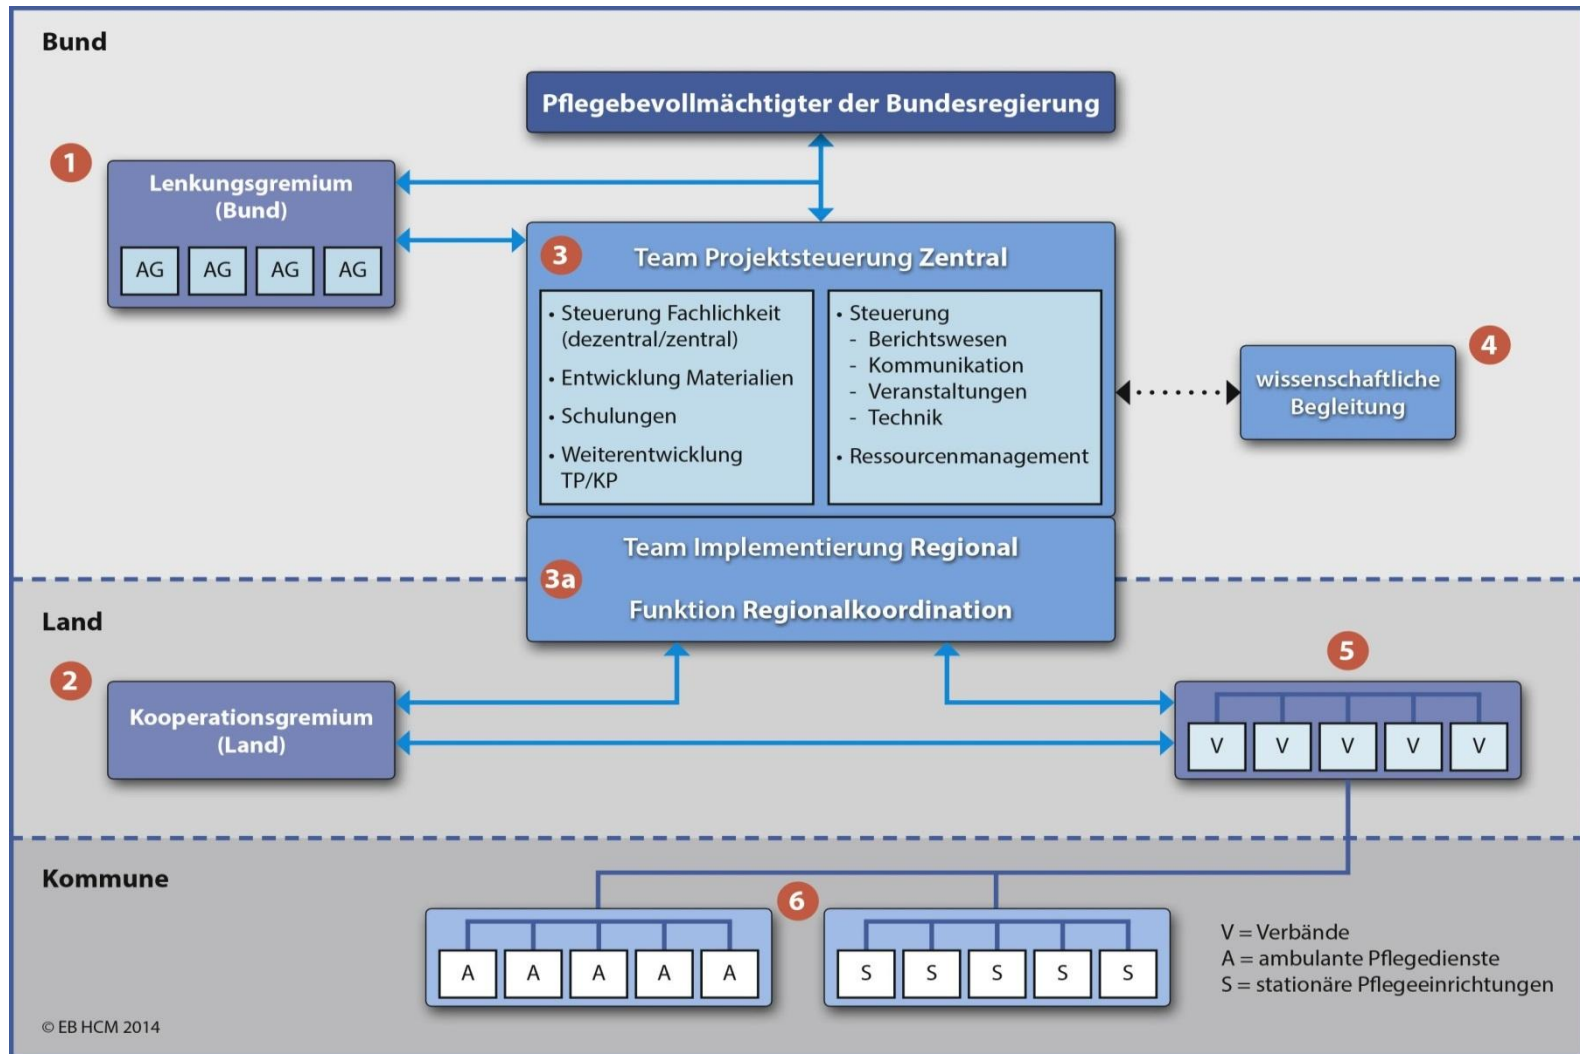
Bund

Pflegebevollmächtigter der Bundesregierung

1

Lenkungsgremium (Bund)

AG AG AG AG

3

Team Projektsteuerung Zentral

• Steuerung Fachlichkeit (dezentral/zentral)
• Entwicklung Materialien
• Schulungen
• Weiterentwicklung TP/KP

• Steuerung
- Berichtswesen
- Kommunikation
- Veranstaltungen
- Technik
• Ressourcenmanagement

4

wissenschaftliche Begleitung

Team Implementierung Regional

3a

Funktion Regionalkoordination

Land

2

Kooperationsgremium (Land)

5

V V V V V

Kommune

6

A A A A A

S S S S S

V = Verbände
A = ambulante Pflegedienste
S = stationäre Pflegeeinrichtungen

© EB HCM 2014